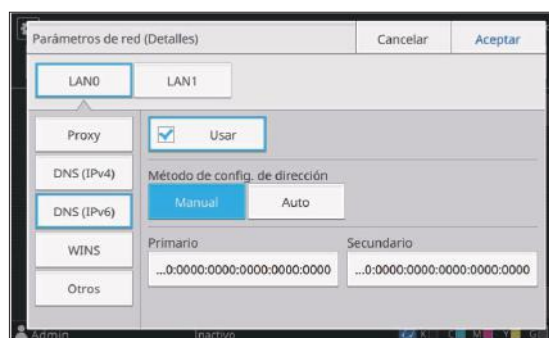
Parámetros de red (Detalles)

Cancelar

Aceptar

LAN0

LAN1

Proxy

DNS (IPv4)

DNS (IPv6)

WINS

Otros

Usar

Método de config. de dirección

Manual

Auto

Primario

...0:0000:0000:0000:0000:0000

Secundario

...0:0000:0000:0000:0000:0000

Admin

Inactivo

K

C

M

Y